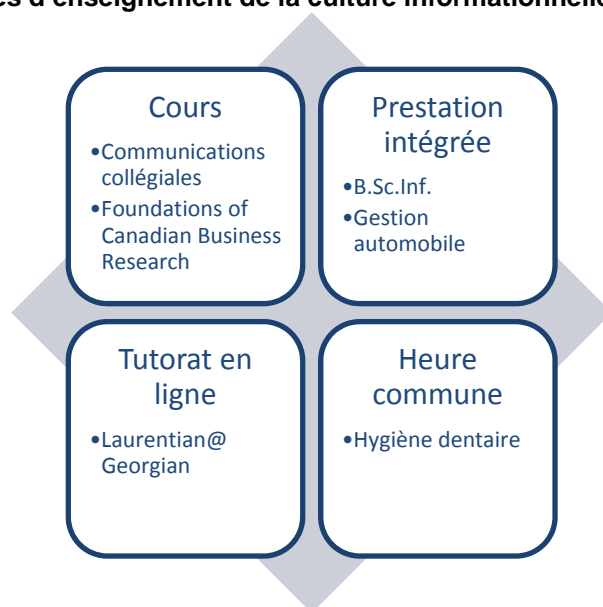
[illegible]es d'enseignement de la culture informationnelle

Cours
•Communications collégiales
•Foundations of Canadian Business Research

Prestation intégrée
•B.Sc.Inf.
•Gestion automobile

Tutorat en ligne
•Laurentian@ Georgian

Heure commune
•Hygiène dentaire